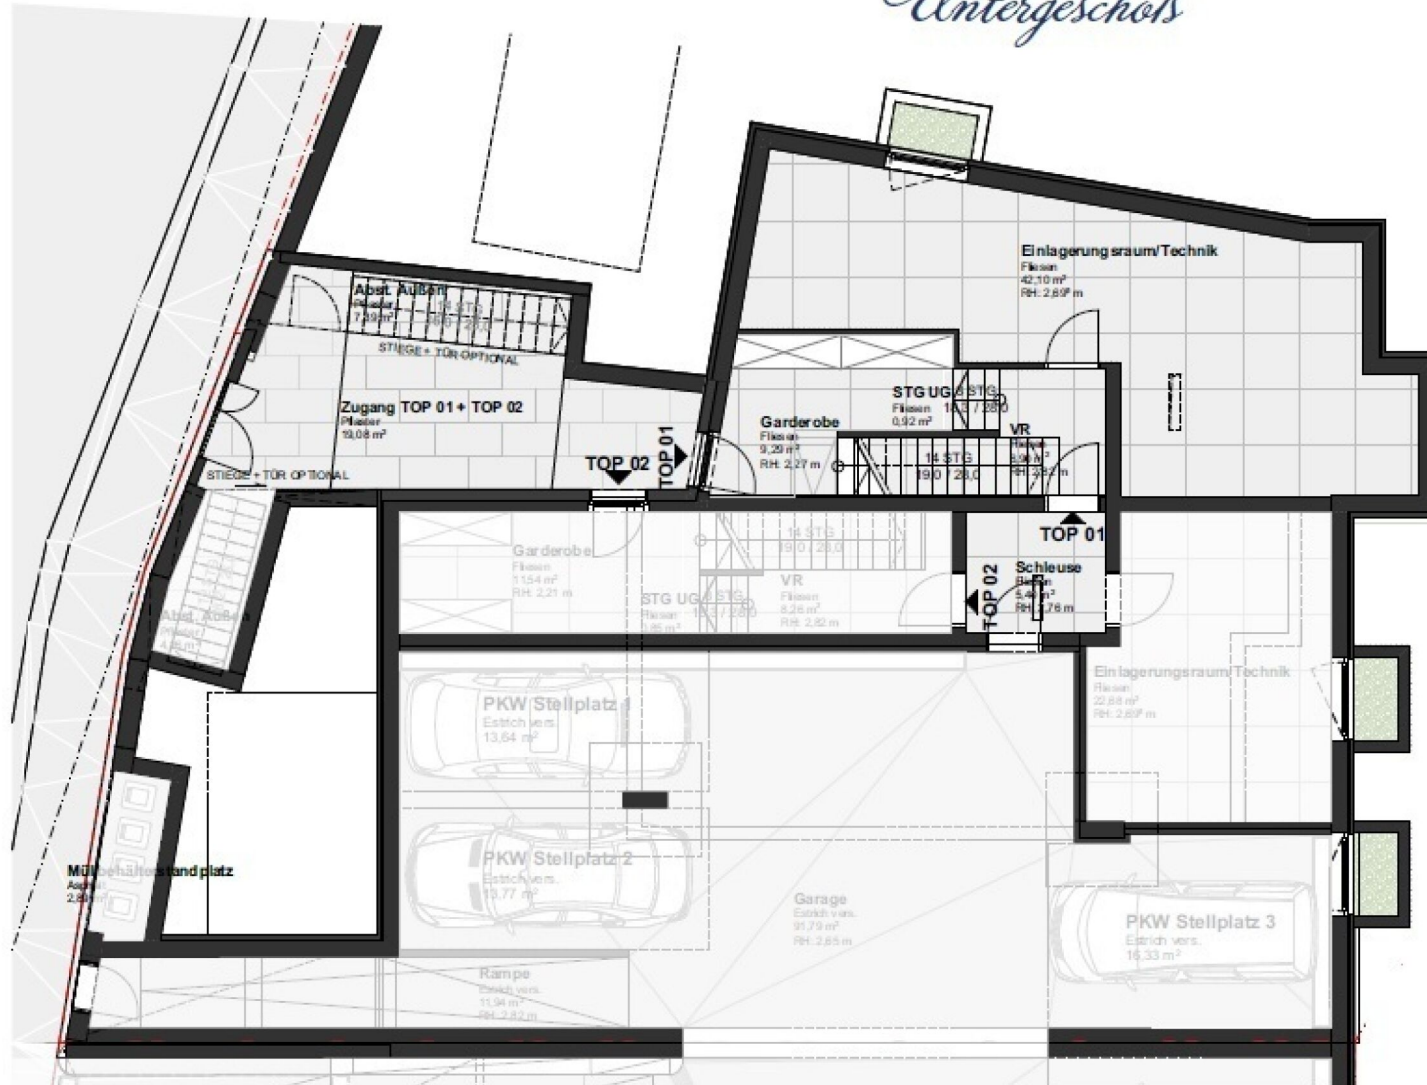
Untergeschoß

Einlagerungsraum/Technik
Fliesen
42,10 m²
RH: 2,69 m

Abst. Außen
Pflaster
7,02 m²
14 STG
18,0 / 28,0

STIEGE + TÜR OPTIONAL

Zugang TOP 01 + TOP 02
Pflaster
19,08 m²

STIEGE + TÜR OPTIONAL

TOP 02

TOP 01

Garderobe
Fliesen
9,29 m²
RH: 2,27 m

STG UG 4 STG
Fliesen 18,0 / 28,0
0,92 m²

VR
Fliesen
5,90 m²
RH: 2,82 m

14 STG
19,0 / 28,0

TOP 01

Garderobe
Fliesen
11,54 m²
RH: 2,21 m

14 STG
19,0 / 28,0

STG UG 4 STG
Fliesen 18,0 / 28,0
1,95 m²

VR
Fliesen
8,26 m²
RH: 2,82 m

TOP 02

Schleuse
Beton
5,40 m²
RH: 2,76 m

Abst. Außen
Pflaster
4,96 m²

Einlagerungsraum/Technik
Fliesen
22,68 m²
RH: 2,69 m

PKW Stellplatz 1
Estrich vers.
13,64 m²

PKW Stellplatz 2
Estrich vers.
13,77 m²

Garage
Estrich vers.
91,79 m²
RH: 2,65 m

PKW Stellplatz 3
Estrich vers.
16,33 m²

Müllbehälterstandplatz
Asphalt
2,89 m²

Rampe
Estrich vers.
11,94 m²
RH: 2,82 m